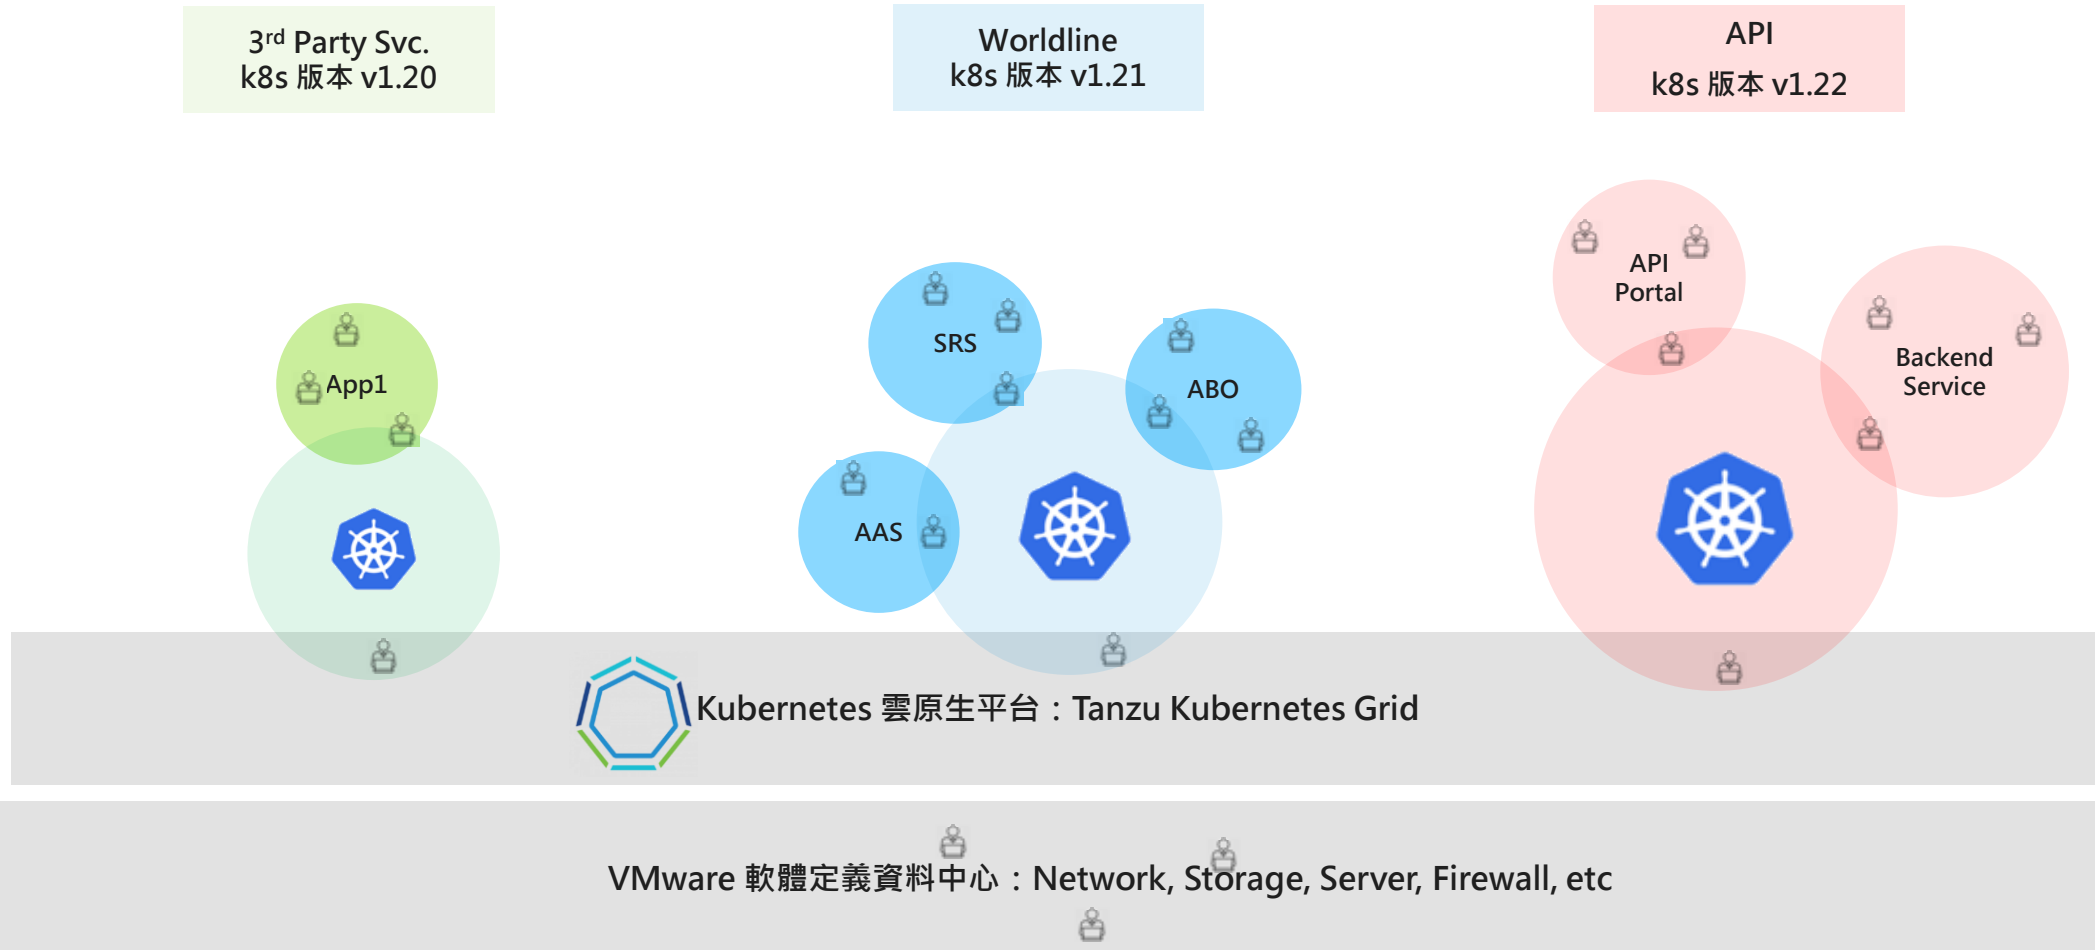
3rd Party Svc.
k8s 版本 v1.20

Worldline
k8s 版本 v1.21

API
k8s 版本 v1.22

App1

SRS

ABO

AAS

API Portal

Backend Service

Kubernetes 雲原生平台：Tanzu Kubernetes Grid

VMware 軟體定義資料中心：Network, Storage, Server, Firewall, etc